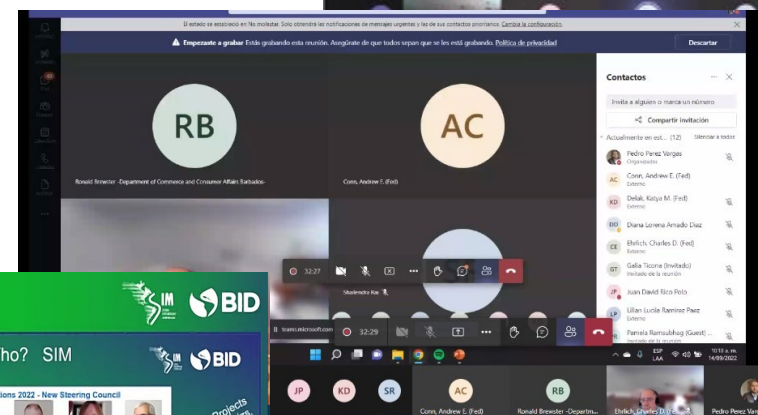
El estado se estableció en No molestar. Solo obtendrás las notificaciones de mensajes urgentes y las de sus contactos prioritarios. Cambia la configuración.

Empezaste a grabar Está grabando esta reunión. Asegúrate de que todos sepan que se les está grabando. Política de privacidad

Descartar

RB

Ronald Brewster -Department of Commerce and Consumer Affairs Barbados-

AC

Conn, Andrew E. (Fed)

Contactos

Invita a alguien o marca un número

Compartir invitación

Actualmente en est... (12)

Silenciar a todos

Pedro Perez Vargas
Organizador

AC Conn, Andrew E. (Fed)
Externo

KD Delak, Katya M. (Fed)
Externo

DO Diana Lorena Amado Diaz

CE Ehrlich, Charles D. (Fed)
Externo

GT Galia Ticona (Invitado)
Invitado de la reunión

JP Juan David Rico Polo

LP Lilian Lucila Ramirez Paez
Externo

PR Pamela Ramsubhag (Guest) ...
Invitado de la reunión

32:27

Shailendra Rai

teams.microsoft.com

32:29

ESP LAA

10:10 a. m. 14/09/2022

SIM

BID

ho? SIM

SIM

BID

tions 2022 - New Steering Council

Projects

JP

KD

SR

AC

Conn, Andrew E. (Fed)

RB

Ronald Brewster -Departm...

Ehrlich, Charles D. (Fed)

Pedro Perez Var